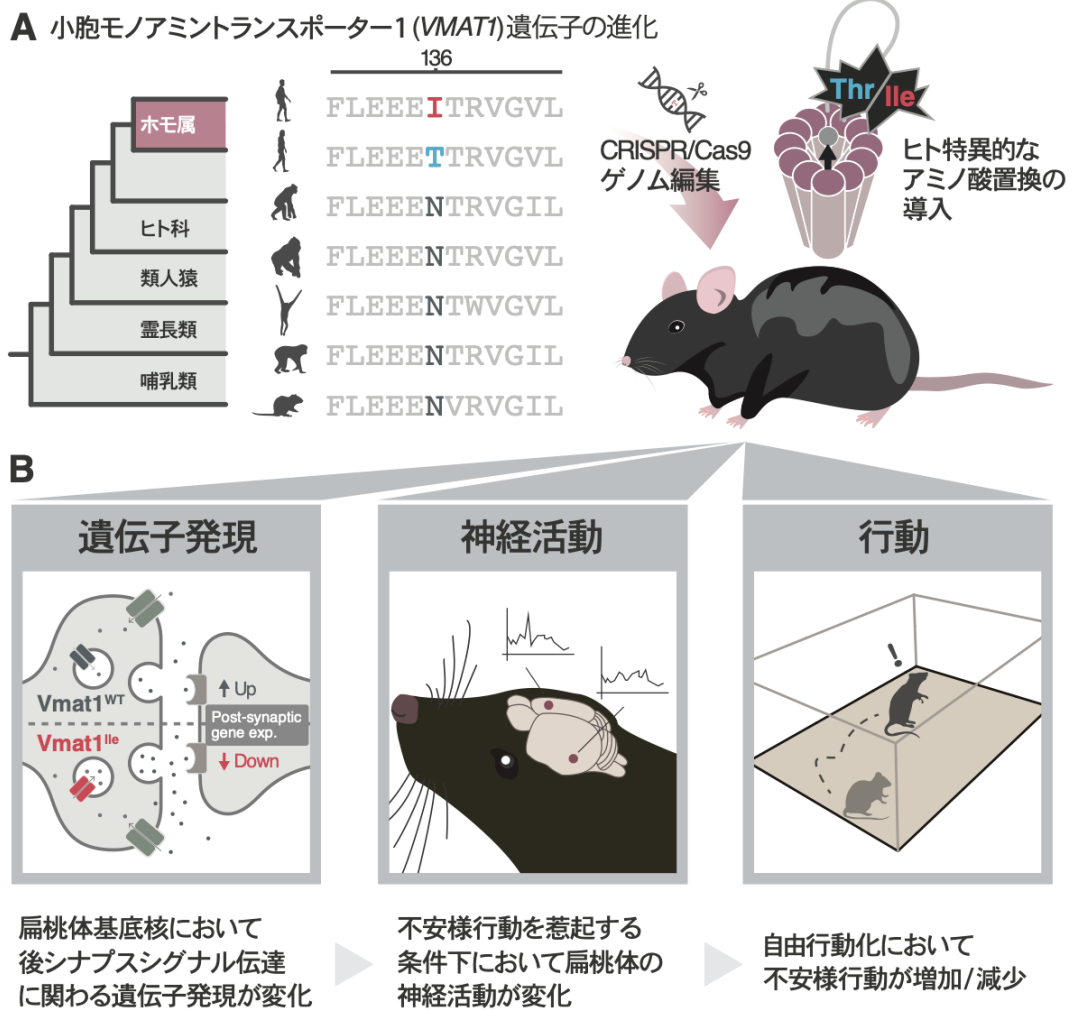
A 小胞モノアミントランスポーター1 (*VMAT1*) 遺伝子の進化

136

ホモ属

ヒト科

類人猿

霊長類

哺乳類

FLEEEITRVGVL
FLEEETTRVGVL
FLEEENTRVGIL
FLEEENTRVGVL
FLEEENTWVGVL
FLEEENTRVGIL
FLEEENVRVGIL

CRISPR/Cas9 ゲノム編集

Thr Ile

ヒト特異的なアミノ酸置換の導入

B

遺伝子発現

$Vmat1^{WT}$

$Vmat1^{Ile}$

↑ Up

Post-synaptic gene exp.

↓ Down

神経活動

行動

!

扁桃体基底核において後シナプスシグナル伝達に関わる遺伝子発現が変化

不安様行動を惹起する条件下において扁桃体の神経活動が変化

自由行動化において不安様行動が増加/減少